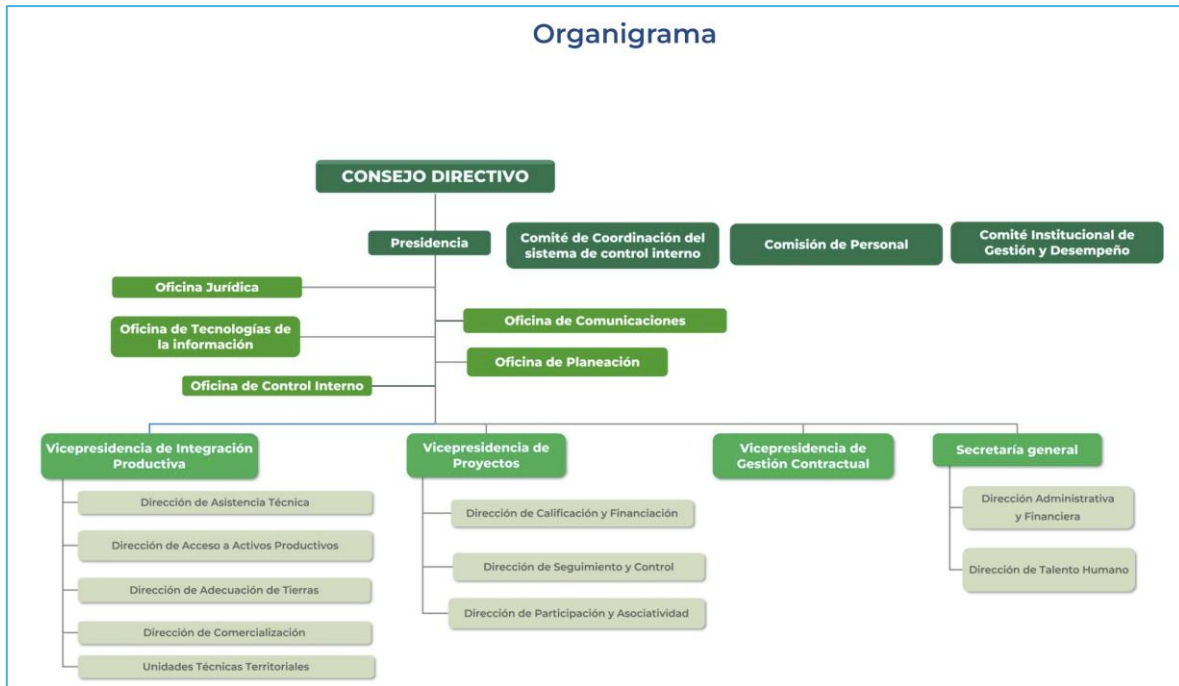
Organigrama

CONSEJO DIRECTIVO

Presidencia

Comité de Coordinación del sistema de control interno

Comisión de Personal

Comité Institucional de Gestión y Desempeño

Oficina Jurídica

Oficina de Tecnologías de la información

Oficina de Control Interno

Oficina de Comunicaciones

Oficina de Planeación

Vicepresidencia de Integración Productiva

Dirección de Asistencia Técnica

Dirección de Acceso a Activos Productivos

Dirección de Adecuación de Tierras

Dirección de Comercialización

Unidades Técnicas Territoriales

Vicepresidencia de Proyectos

Dirección de Calificación y Financiación

Dirección de Seguimiento y Control

Dirección de Participación y Asociatividad

Vicepresidencia de Gestión Contractual

Secretaría general

Dirección Administrativa y Financiera

Dirección de Talento Humano